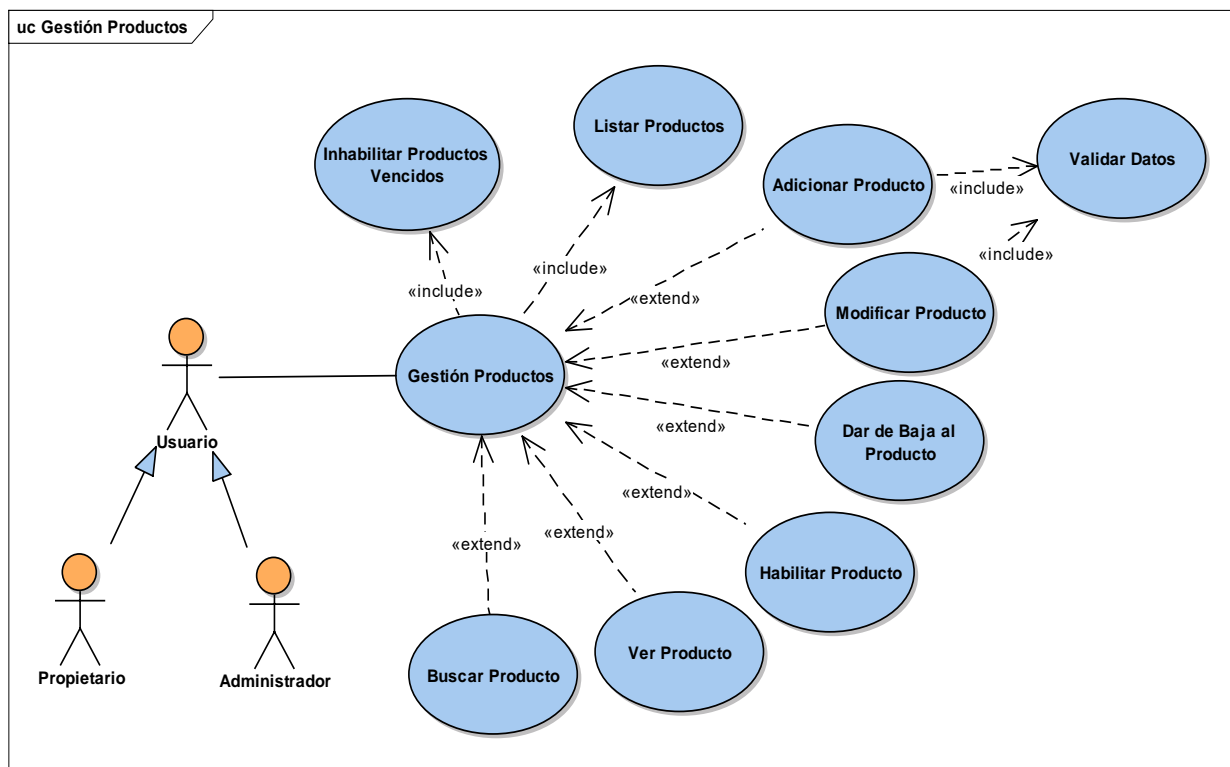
uc Gestión Productos

Inhabilitar Productos Vencidos

Listar Productos

Adicionar Producto

Validar Datos

«include»

«include»

«include»

«include»

«extend»

Modificar Producto

«extend»

Usuario

Gestión Productos

«extend»

Dar de Baja al Producto

«extend»

«extend»

«extend»

Habilitar Producto

Propietario

Administrador

Buscar Producto

Ver Producto